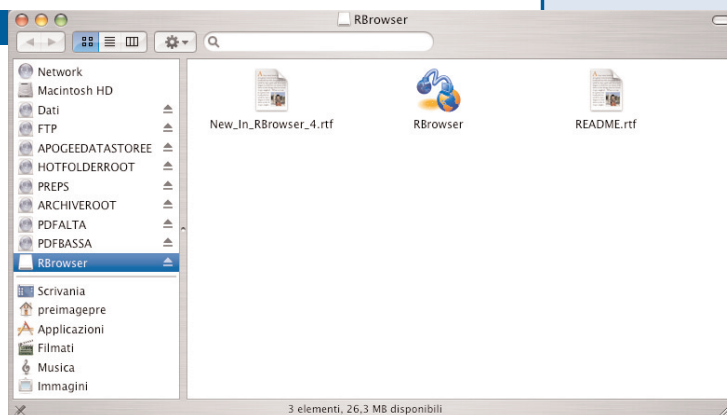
RBrowser

Network
Macintosh HD
Dati
FTP
APOGEEDATASTOREE
HOTFOLDERROOT
PREPS
ARCHIVEROOT
PDFALTA
PDFBASSA
RBrowser
Scrivania
preimagepre
Applicazioni
Filmati
Musica
Immagini

New_In_RBrowser_4.rtf
RBrowser
README.rtf

3 elementi, 26,3 MB disponibili